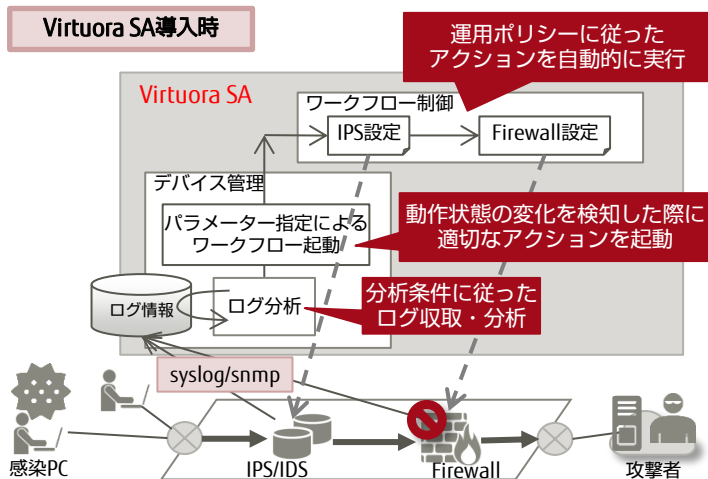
Virtuora SA導入時

運用ポリシーに従った
アクションを自動的に実行

Virtuora SA

ワークフロー制御

IPS設定

Firewall設定

デバイス管理

パラメーター指定による
ワークフロー起動

動作状態の変化を検知した際に
適切なアクションを起動

ログ情報

ログ分析

分析条件に従った
ログ収取・分析

syslog/snmp

感染PC

IPS/IDS

Firewall

攻撃者